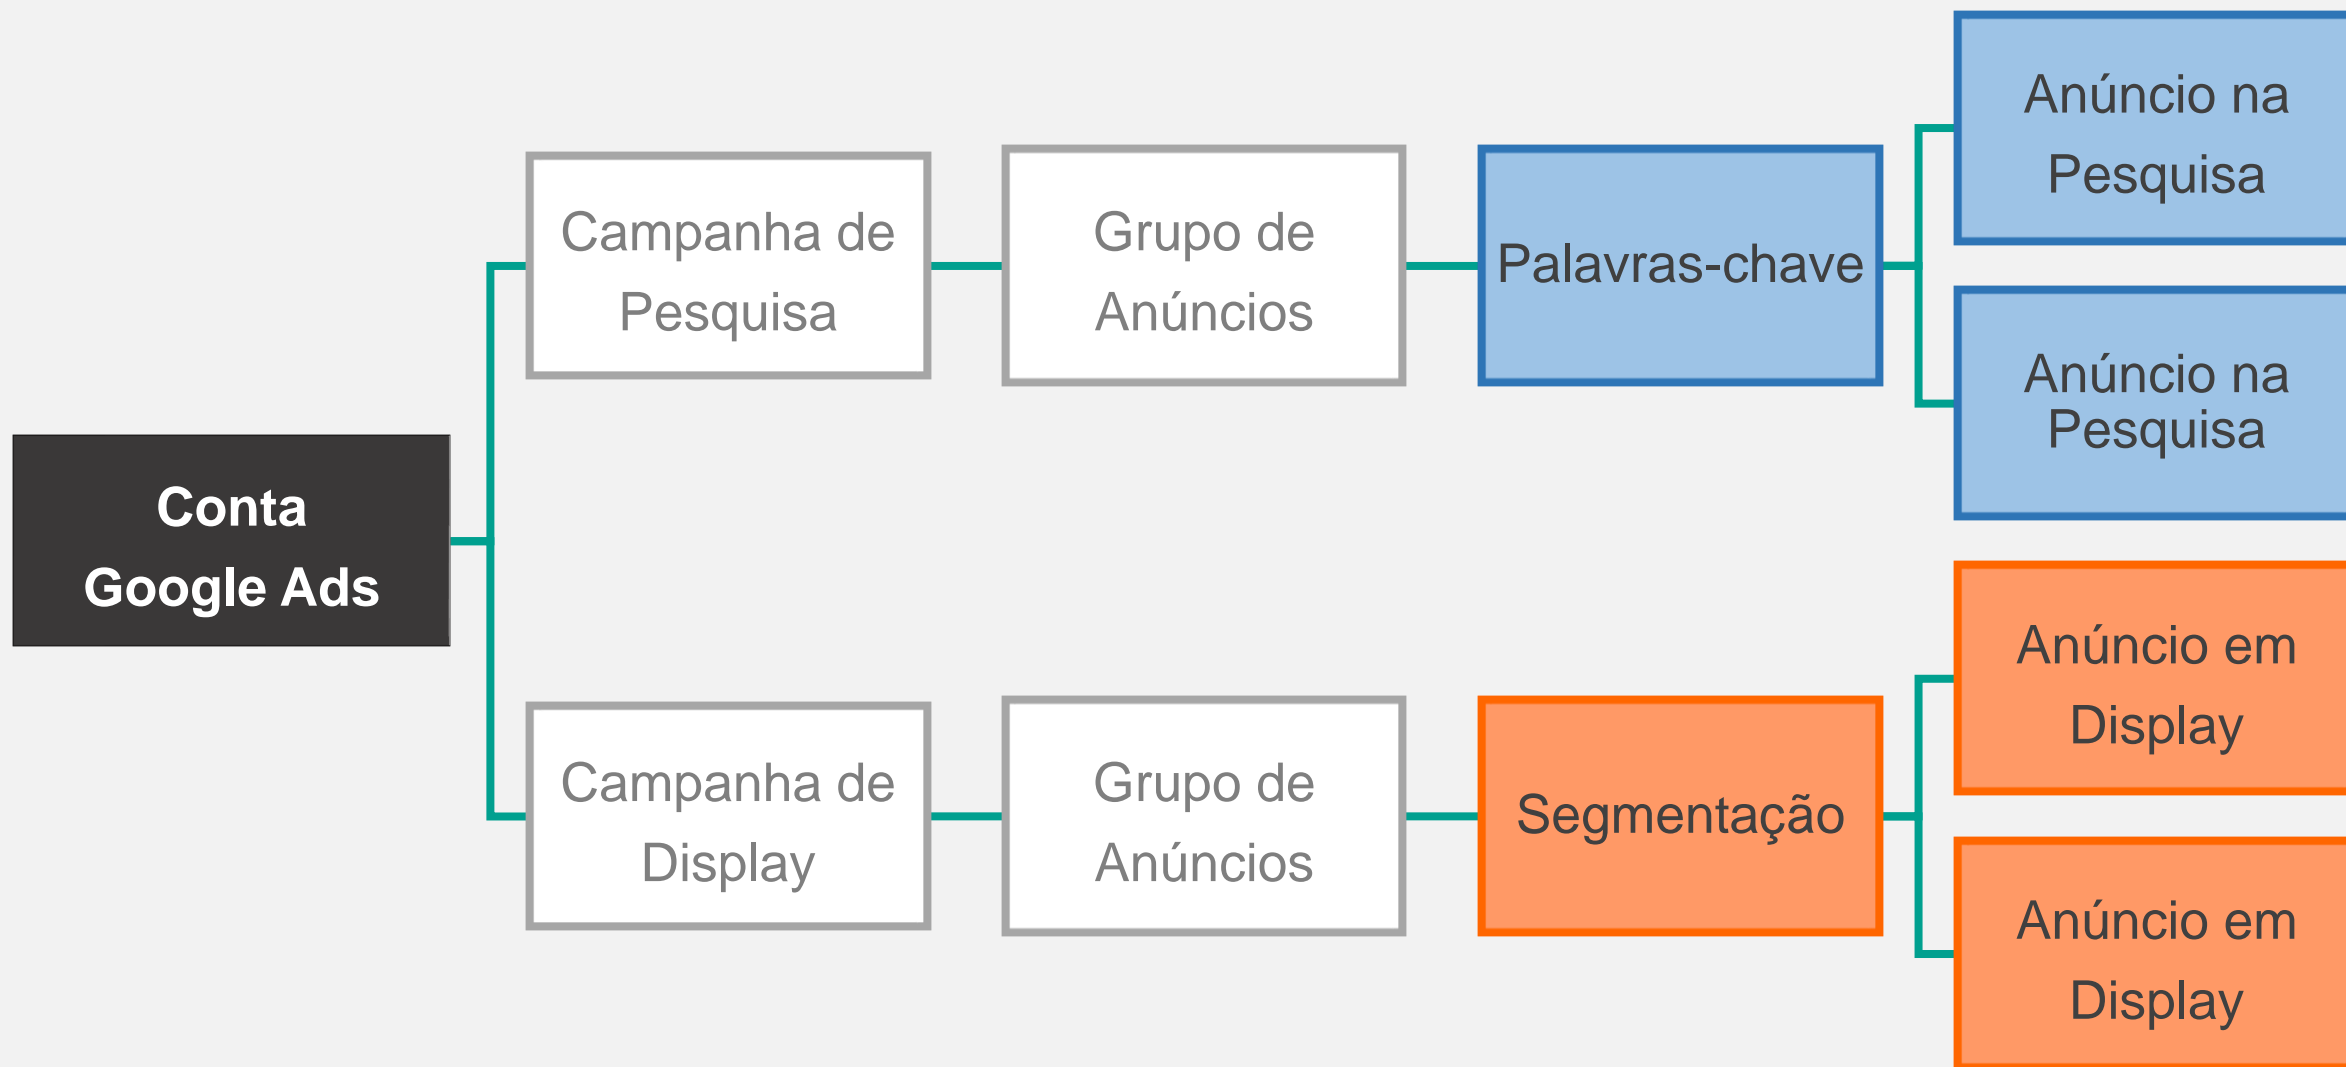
Conta Google Ads

Campanha de Pesquisa

Grupo de Anúncios

Palavras-chave

Anúncio na Pesquisa

Anúncio na Pesquisa

Campanha de Display

Grupo de Anúncios

Segmentação

Anúncio em Display

Anúncio em Display